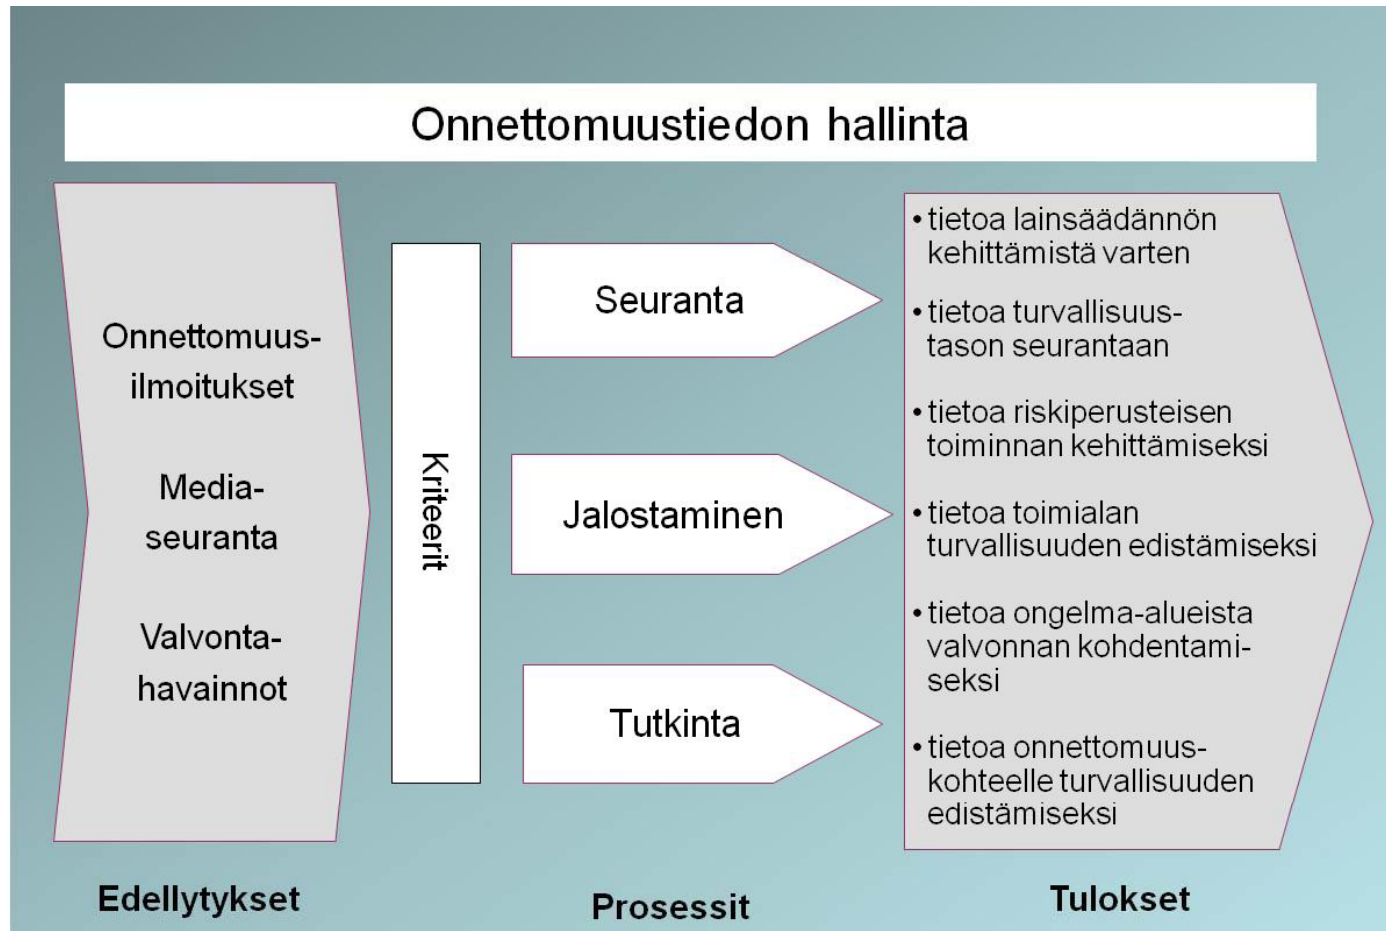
Onnettomuustiedon hallinta

Onnettomuusilmoitukset

Mediaseuranta

Valvontahavainnot

Kriteerit

Seuranta

Jalostaminen

Tutkinta

• tietoa lainsäädännön kehittämistä varten

• tietoa turvallisuustason seurantaan

• tietoa riskiperusteisen toiminnan kehittämiseksi

• tietoa toimialan turvallisuuden edistämiseksi

• tietoa ongelma-alueista valvonnan kohdentamiseksi

• tietoa onnettomuuskohteelle turvallisuuden edistämiseksi

Edellytykset

Prosessit

Tulokset